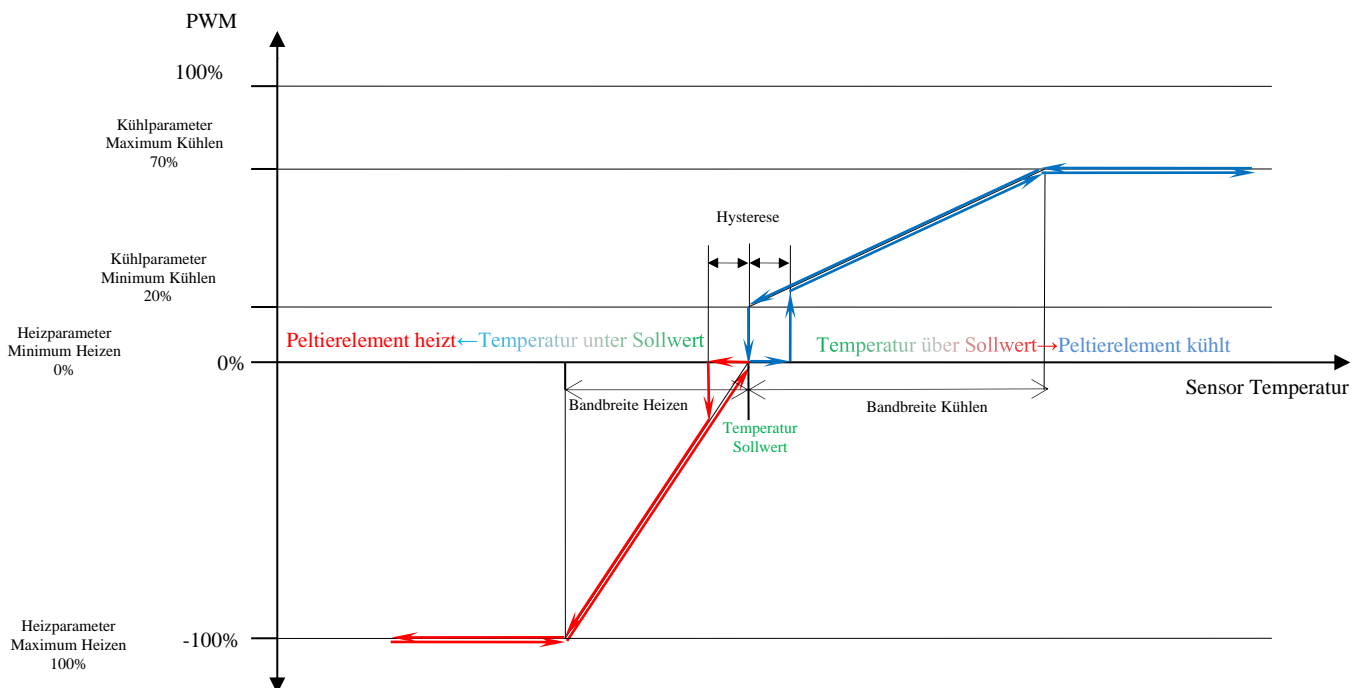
PWM

100%

Kühlparameter
Maximum Kühlen
70%

Hysterese

Kühlparameter
Minimum Kühlen
20%

Heizparameter
Minimum Heizen
0%

Peltierelement heizt←Temperatur unter Sollwert

Temperatur über Sollwert→Peltierelement kühlt

0%

Sensor Temperatur

Bandbreite Heizen

Bandbreite Kühlen

Temperatur
Sollwert

Heizparameter
Maximum Heizen
100%

-100%